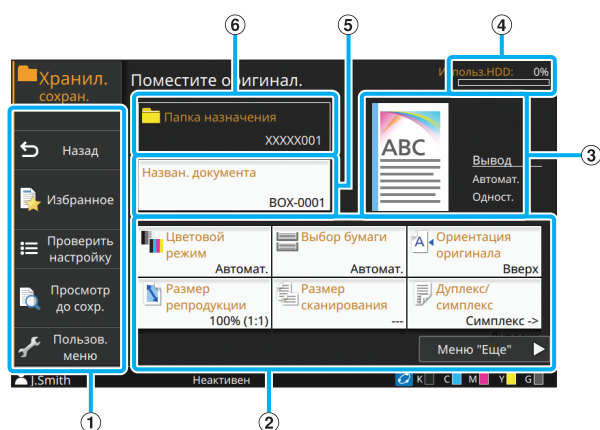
⑥ ⑤ ④

Хранил. сохран.

Поместите оригинал.

Использ.HDD: 0%

③

Назад

Избранное

Проверить настройку

Просмотр до сохр.

Пользов. меню

Папка назначения
XXXXX001

Назван. документа
BOX-0001

ABC

Вывод
Автомат.
Одност.

Цветовой режим
Автомат.

Выбор бумаги
Автомат.

Ориентация оригинала
Вверх

Размер репродукции
100% (1:1)

Размер сканирования
---

Дуплекс/ симплекс
Симплекс ->

Меню "Еще"

J.Smith

Неактивен

K C M Y G

① ②